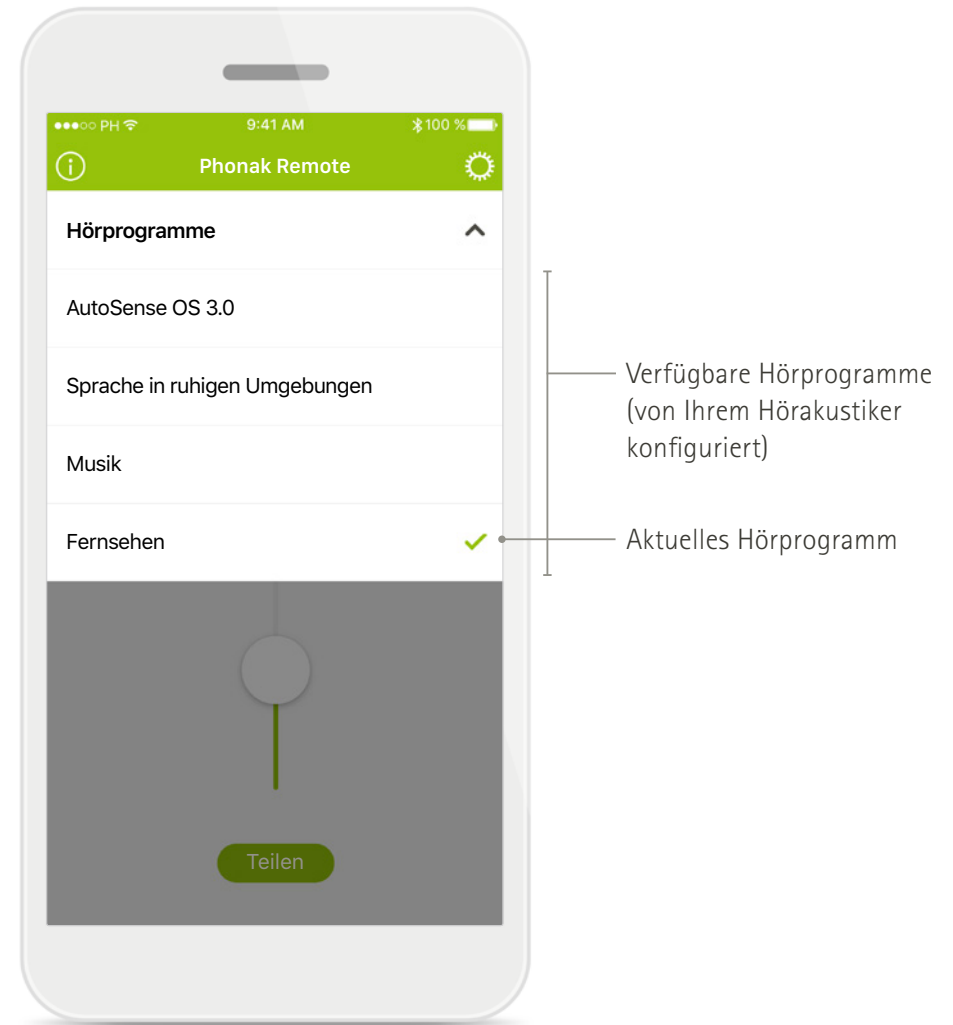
●●●○○ PH 9:41 AM 100 %

Phonak Remote

Hörprogramme

AutoSense OS 3.0

Sprache in ruhigen Umgebungen

Musik

Fernsehen

Teilen

Verfügbare Hörprogramme (von Ihrem Hörakustiker konfiguriert)

Aktuelles Hörprogramm